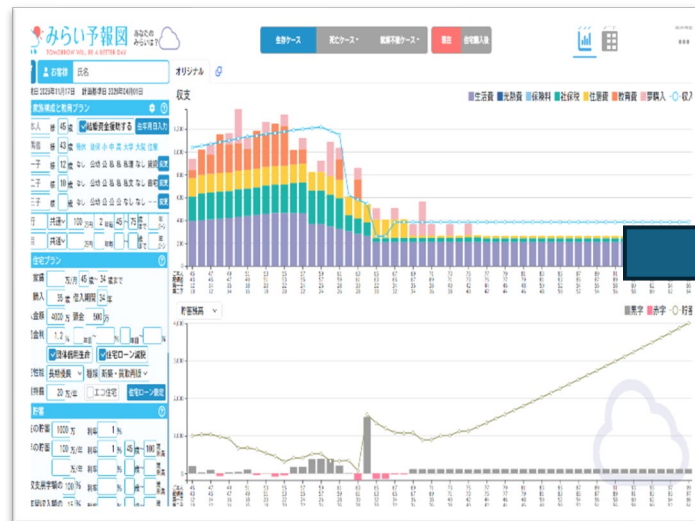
みらい予報図 あなたのみらいは?
TOMORROW WILL BE A BETTER DAY

生存ケース 死亡ケース 就業不能ケース 保存 住宅購入後

お客様 氏名

家族構成と教育プラン
本人 45 才 結婚資金援助する 自年月日入力
配偶者 43 才
第一子 12 才
第二子 10 才

住宅プラン

貯蓄

オリジナル

収支

生活費 光熱費 保険料 社会保険 住居費 教育費 車購入 収入

貯蓄残高

黒字 赤字 貯蓄